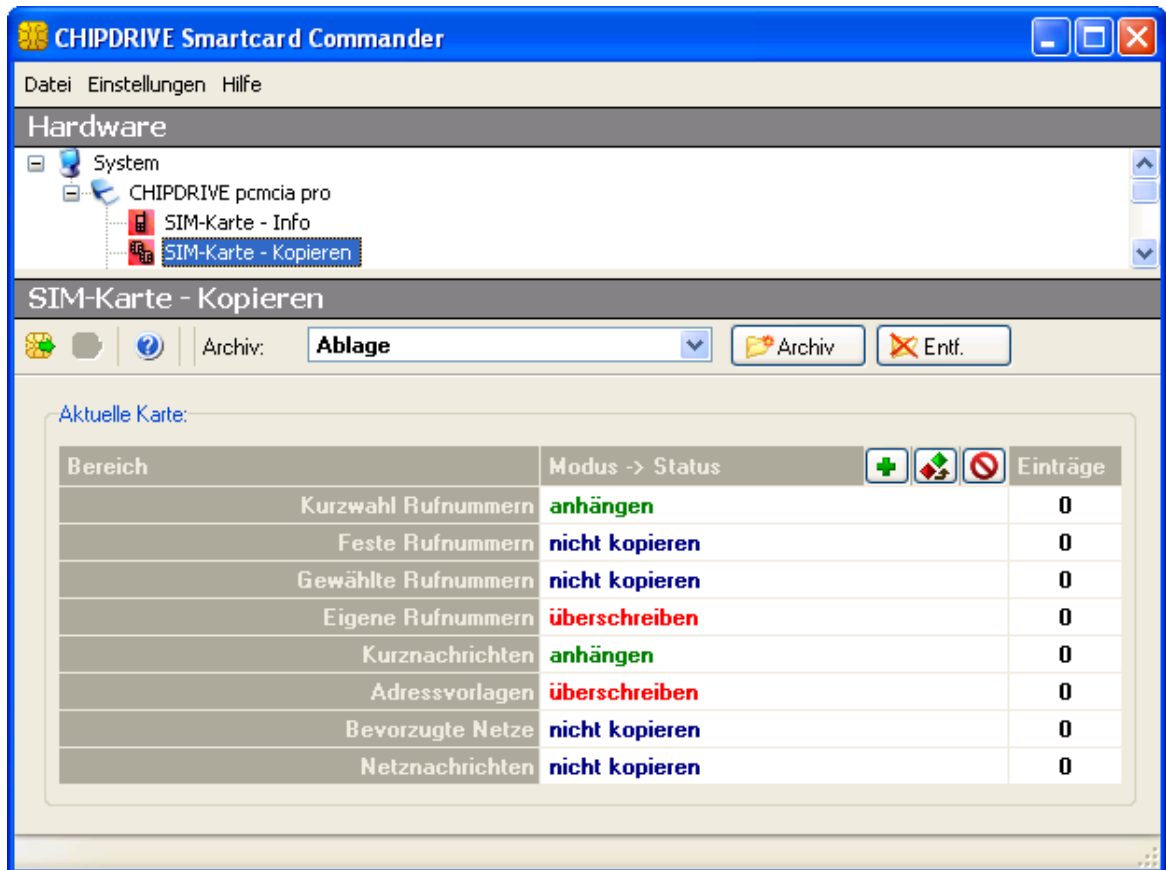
CHIPDRIVE Smartcard Commander

Datei Einstellungen Hilfe

Hardware

System
CHIPDRIVE pcmcia pro
SIM-Karte - Info
SIM-Karte - Kopieren

SIM-Karte - Kopieren

Archiv: Ablage Archiv Entf.

Aktuelle Karte:

| Bereich | Modus -> Status | Einträge |
|---|---|---|
| Kurzwahl Rufnummern | anhängen | 0 |
| Feste Rufnummern | nicht kopieren | 0 |
| Gewählte Rufnummern | nicht kopieren | 0 |
| Eigene Rufnummern | überschreiben | 0 |
| Kurznachrichten | anhängen | 0 |
| Adressvorlagen | überschreiben | 0 |
| Bevorzugte Netze | nicht kopieren | 0 |
| Netznachrichten | nicht kopieren | 0 |